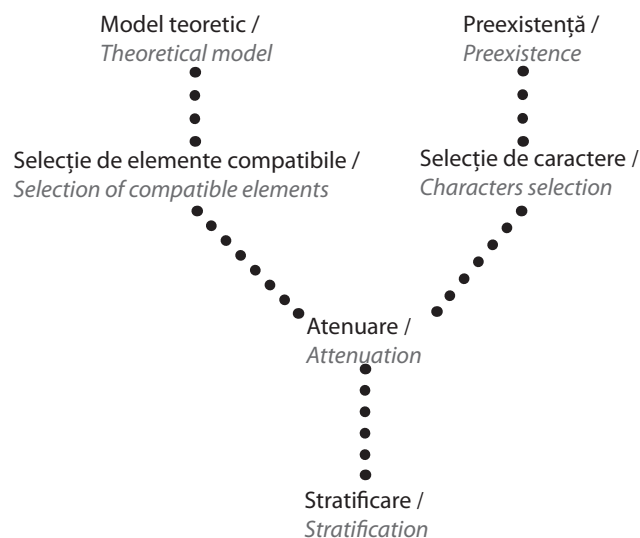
Model teoretic /
*Theoretical model*

Preexistență /
*Preexistence*

Selecție de elemente compatibile /
*Selection of compatible elements*

Selecție de caractere /
*Characters selection*

Atenuare /
*Attenuation*

Stratificare /
*Stratification*